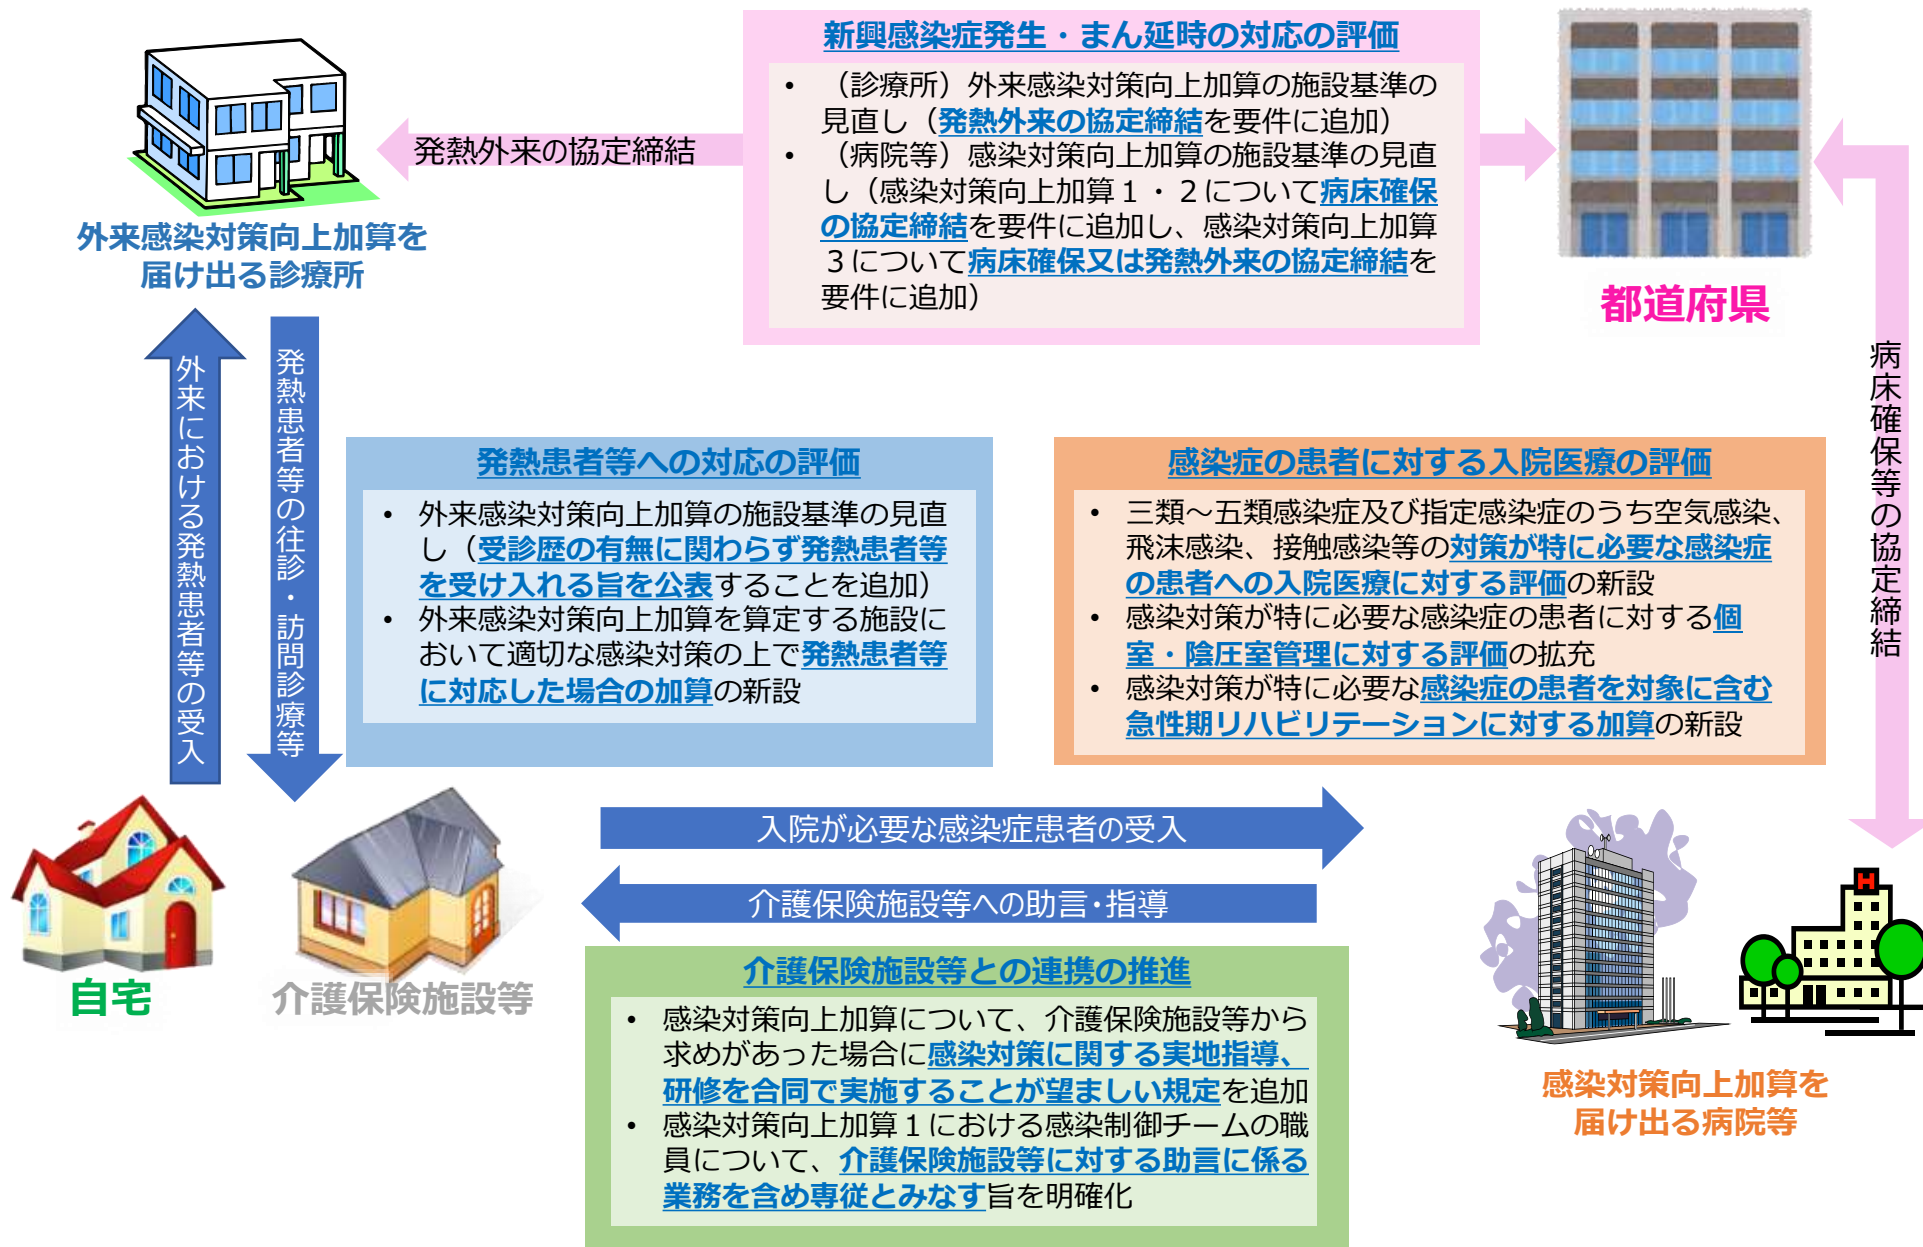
新興感染症発生・まん延時の対応の評価

• （診療所）外来感染対策向上加算の施設基準の見直し（発熱外来の協定締結を要件に追加）
• （病院等）感染対策向上加算の施設基準の見直し（感染対策向上加算１・２について病床確保の協定締結を要件に追加し、感染対策向上加算３について病床確保又は発熱外来の協定締結を要件に追加）

発熱外来の協定締結

外来感染対策向上加算を届け出る診療所

都道府県

病床確保等の協定締結

外来における発熱患者等の受入

発熱患者等の往診・訪問診療等

発熱患者等への対応の評価

• 外来感染対策向上加算の施設基準の見直し（受診歴の有無に関わらず発熱患者等を受け入れる旨を公表することを追加）
• 外来感染対策向上加算を算定する施設において適切な感染対策の上で発熱患者等に対応した場合の加算の新設

感染症の患者に対する入院医療の評価

• 三類～五類感染症及び指定感染症のうち空気感染、飛沫感染、接触感染等の対策が特に必要な感染症の患者への入院医療に対する評価の新設
• 感染対策が特に必要な感染症の患者に対する個室・陰圧室管理に対する評価の拡充
• 感染対策が特に必要な感染症の患者を対象に含む急性期リハビリテーションに対する加算の新設

入院が必要な感染症患者の受入

介護保険施設等への助言･指導

自宅

介護保険施設等

介護保険施設等との連携の推進

• 感染対策向上加算について、介護保険施設等から求めがあった場合に感染対策に関する実地指導、研修を合同で実施することが望ましい規定を追加
• 感染対策向上加算１における感染制御チームの職員について、介護保険施設等に対する助言に係る業務を含め専従とみなす旨を明確化

H

感染対策向上加算を届け出る病院等